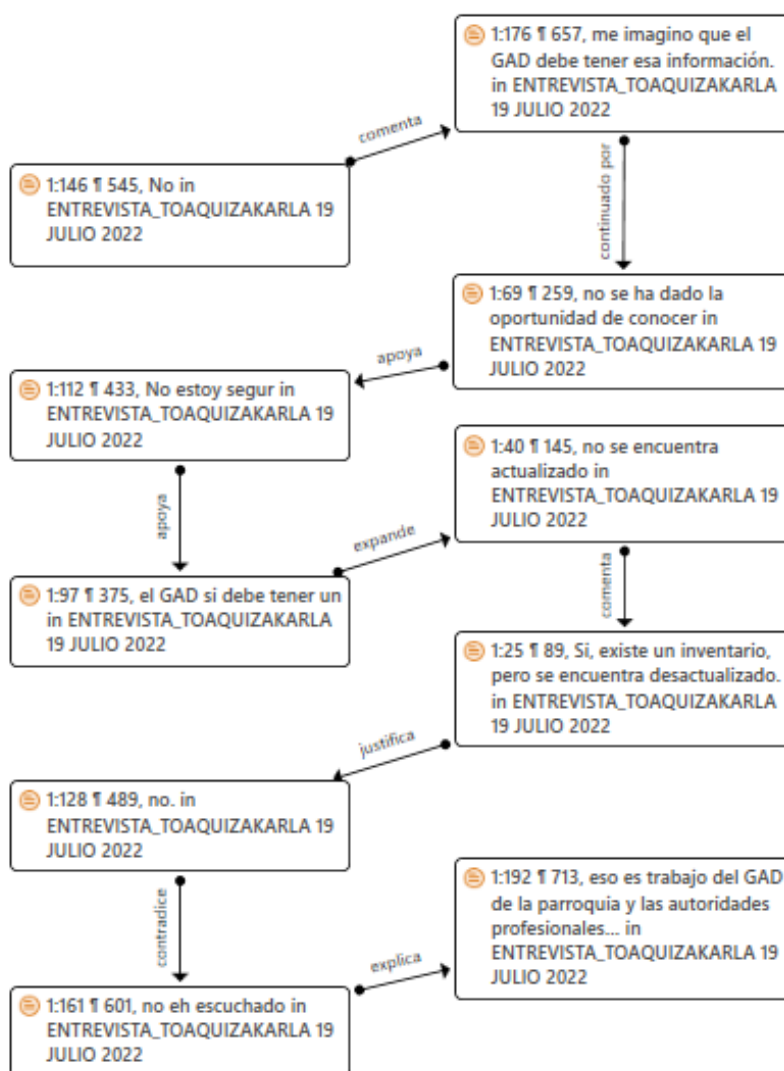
1:176 ¶ 657, me imagino que el GAD debe tener esa información. in ENTREVISTA_TOAQUIZAKARLA 19 JULIO 2022

comenta

1:146 ¶ 545, No in ENTREVISTA_TOAQUIZAKARLA 19 JULIO 2022

continuado por

1:69 ¶ 259, no se ha dado la oportunidad de conocer in ENTREVISTA_TOAQUIZAKARLA 19 JULIO 2022

apoya

1:112 ¶ 433, No estoy segur in ENTREVISTA_TOAQUIZAKARLA 19 JULIO 2022

1:40 ¶ 145, no se encuentra actualizado in ENTREVISTA_TOAQUIZAKARLA 19 JULIO 2022

apoya

expande

1:97 ¶ 375, el GAD si debe tener un in ENTREVISTA_TOAQUIZAKARLA 19 JULIO 2022

comenta

1:25 ¶ 89, Si, existe un inventario, pero se encuentra desactualizado. in ENTREVISTA_TOAQUIZAKARLA 19 JULIO 2022

justifica

1:128 ¶ 489, no. in ENTREVISTA_TOAQUIZAKARLA 19 JULIO 2022

1:192 ¶ 713, eso es trabajo del GAD de la parroquia y las autoridades profesionales... in ENTREVISTA_TOAQUIZAKARLA 19 JULIO 2022

contradice

explica

1:161 ¶ 601, no eh escuchado in ENTREVISTA_TOAQUIZAKARLA 19 JULIO 2022